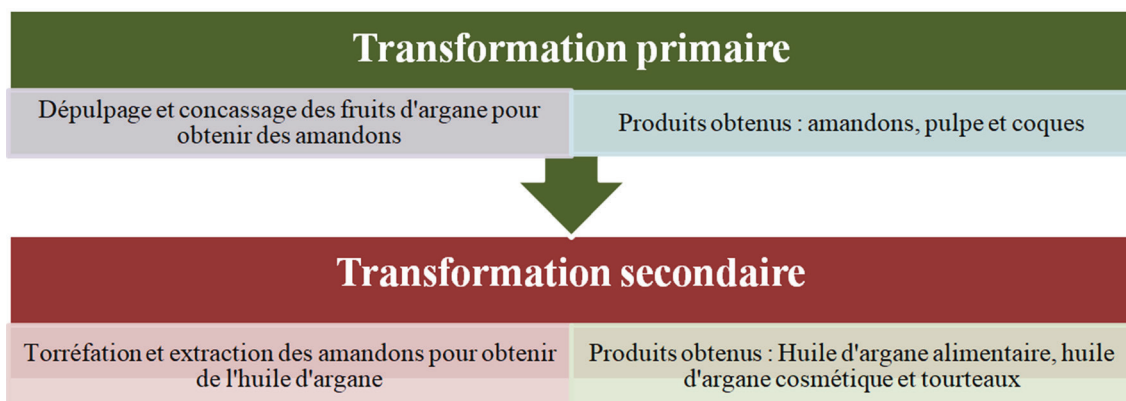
Transformation primaire

Dépulpage et concassage des fruits d'argane pour obtenir des amandons

Produits obtenus : amandons, pulpe et coques

Transformation secondaire

Torréfation et extraction des amandons pour obtenir de l'huile d'argane

Produits obtenus : Huile d'argane alimentaire, huile d'argane cosmétique et tourteaux